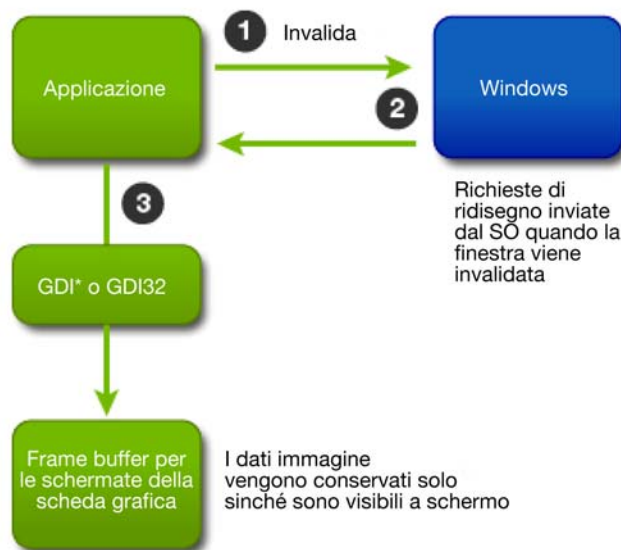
Applicazione

1 Invalida

Windows

2

Richieste di ridisegno inviate dal SO quando la finestra viene invalidata

3

GDI* o GDI32

Frame buffer per le schermate della scheda grafica

I dati immagine vengono conservati solo sinché sono visibili a schermo